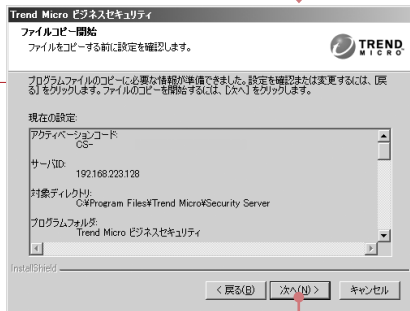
Trend Micro ビジネスセキュリティ

ファイルコピー開始

ファイルをコピーする前に設定を確認します。

TREND MICRO

プログラムファイルのコピーに必要な情報が準備できました。設定を確認または変更するには、[戻る]をクリックします。ファイルのコピーを開始するには、[次へ]をクリックします。

現在の設定:

アクティベーションコード:
CS-

サーバID:
192.168.223.128

対象ディレクトリ:
C:¥Program Files¥Trend Micro¥Security Server

プログラムフォルダ:
Trend Micro ビジネスセキュリティ

InstallShield

< 戻る(B) | 次へ(N) > | キャンセル